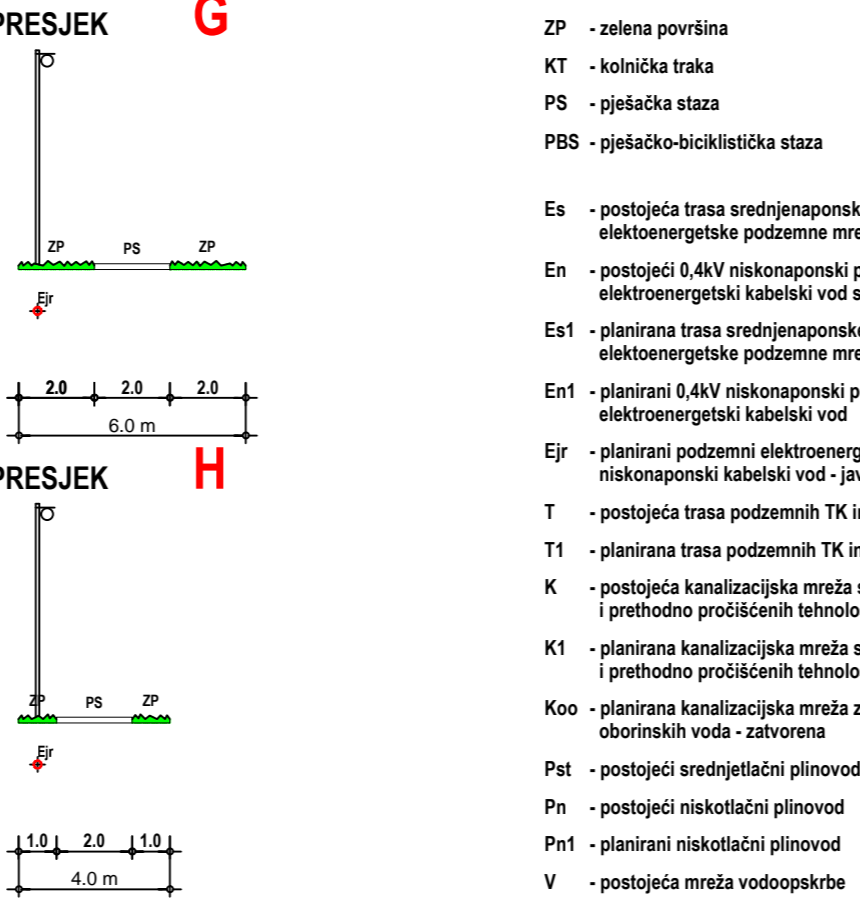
PRESJEK G

ZP PS ZP

Ejr

2.0 2.0 2.0

6.0 m

PRESJEK H

ZP PS ZP

Ejr

1.0 2.0 1.0

4.0 m

ZP - zelena površina

KT - kolnička traka

PS - pješačka staza

PBS - pješačko-biciklistička staza

Es - postojeća trasa srednjenaponsk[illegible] elektoenergetske podzemne mre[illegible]

En - postojeći 0,4kV niskonaponski p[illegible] elektroenergetski kabelski vod s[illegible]

Es1 - planirana trasa srednjenaponsk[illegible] elektoenergetske podzemne mre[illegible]

En1 - planirani 0,4kV niskonaponski p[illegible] elektroenergetski kabelski vod

Ejr - planirani podzemni elektroenerg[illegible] niskonaponski kabelski vod - jav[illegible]

T - postojeća trasa podzemnih TK i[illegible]

T1 - planirana trasa podzemnih TK i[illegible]

K - postojeća kanalizacijska mreža s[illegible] i prethodno pročišćenih tehnolo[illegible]

K1 - planirana kanalizacijska mreža s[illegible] i prethodno pročišćenih tehnolo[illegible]

Koo - planirana kanalizacijska mreža z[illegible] oborinskih voda - zatvorena

Pst - postojeći srednjetlačni plinovod

Pn - postojeći niskotlačni plinovod

Pn1 - planirani niskotlačni plinovod

V - postojeća mreža vodoopskrbe